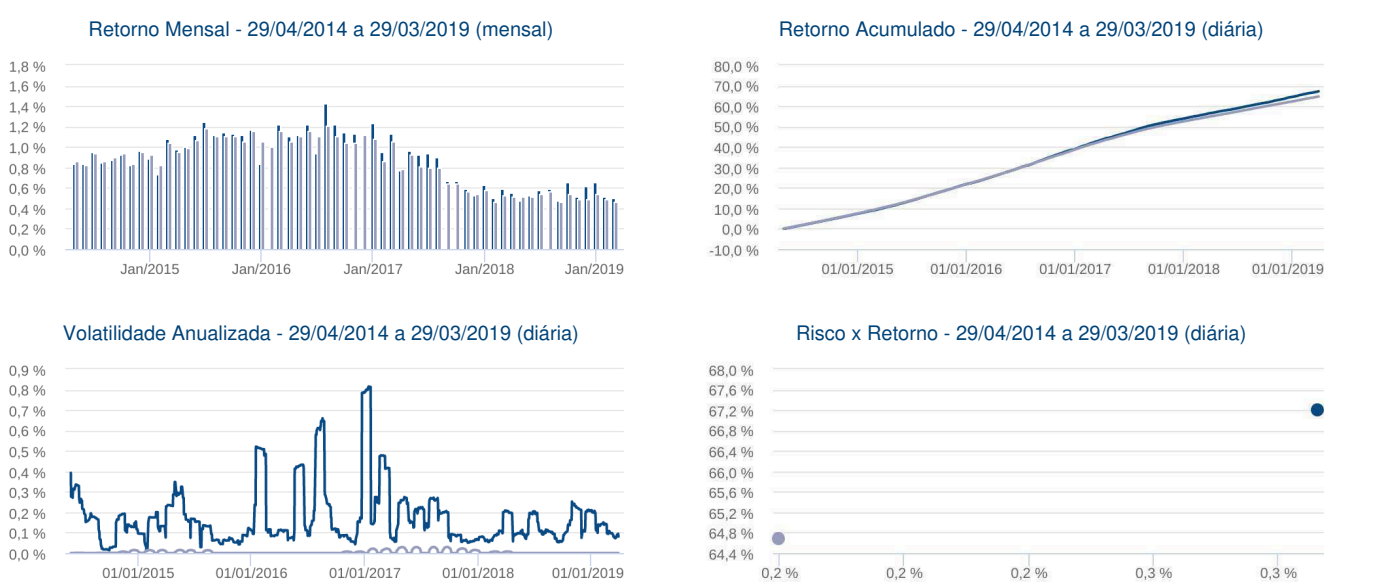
Retorno Mensal - 29/04/2014 a 29/03/2019 (mensal)

1,8 %
1,6 %
1,4 %
1,2 %
1,0 %
0,8 %
0,6 %
0,4 %
0,2 %
0,0 %

Jan/2015 Jan/2016 Jan/2017 Jan/2018 Jan/2019

Retorno Acumulado - 29/04/2014 a 29/03/2019 (diária)

80,0 %
70,0 %
60,0 %
50,0 %
40,0 %
30,0 %
20,0 %
10,0 %
0,0 %
-10,0 %

01/01/2015 01/01/2016 01/01/2017 01/01/2018 01/01/2019

Volatilidade Anualizada - 29/04/2014 a 29/03/2019 (diária)

0,9 %
0,8 %
0,7 %
0,6 %
0,5 %
0,4 %
0,3 %
0,2 %
0,1 %
0,0 %

01/01/2015 01/01/2016 01/01/2017 01/01/2018 01/01/2019

Risco x Retorno - 29/04/2014 a 29/03/2019 (diária)

68,0 %
67,6 %
67,2 %
66,8 %
66,4 %
66,0 %
65,6 %
65,2 %
64,8 %
64,4 %

0,2 % 0,2 % 0,2 % 0,3 % 0,3 %